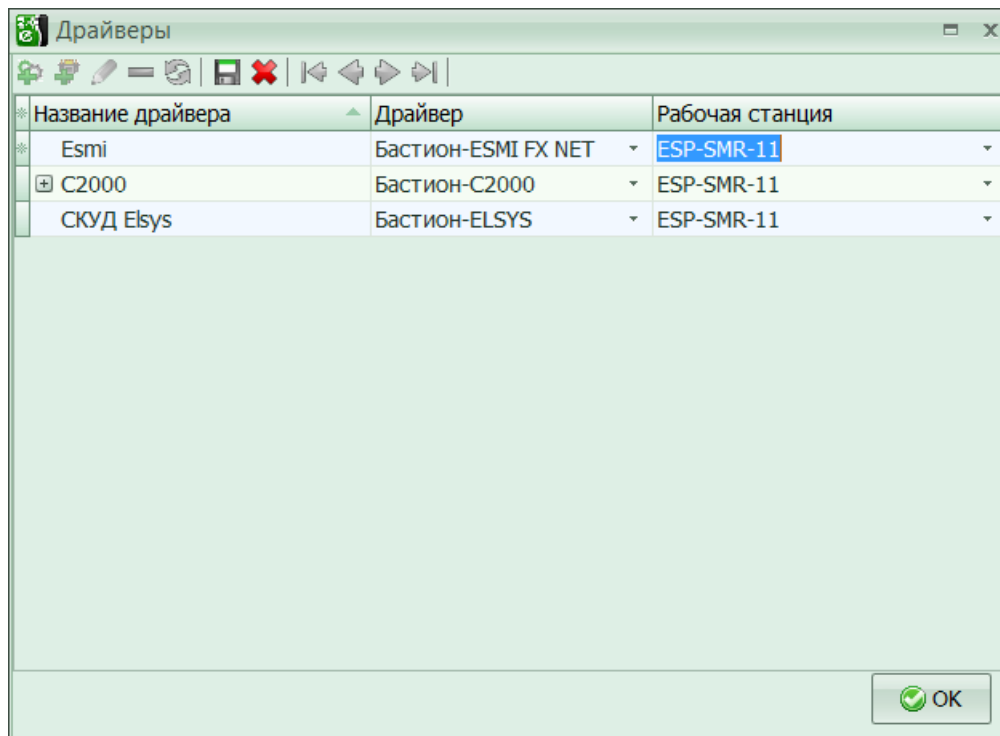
Драйверы

| Название драйвера | Драйвер | Рабочая станция |
|---|---|---|
| Esmi | Бастион-ESMI FX NET | ESP-SMR-11 |
| C2000 | Бастион-C2000 | ESP-SMR-11 |
| СКУД Elsys | Бастион-ELSYS | ESP-SMR-11 |

OK